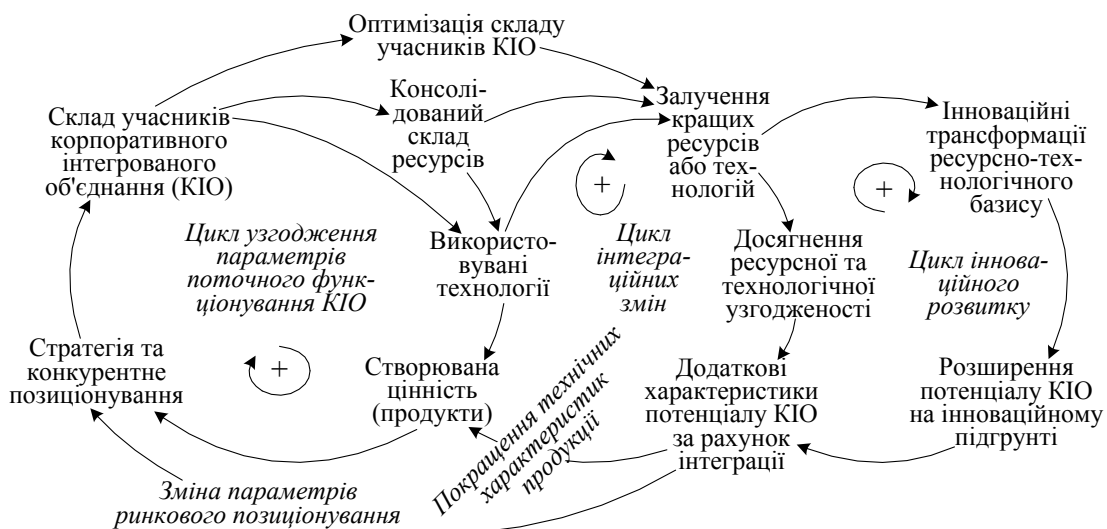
Оптимізація складу учасників КІО

Склад учасників корпоративного інтегрованого об'єднання (КІО)

Консолідований склад ресурсів

Залучення кращих ресурсів або технологій

Інноваційні трансформації ресурсно-технологічного базису

+

+

Цикл узгодження параметрів поточного функціонування КІО

Використовувані технології

Цикл інтеграційних змін

Досягнення ресурсної та технологічної узгодженості

Цикл інноваційного розвитку

Стратегія та конкурентне позиціонування

+

Створювана цінність (продукти)

Покращення технічних характеристик продукції

Додаткові характеристики потенціалу КІО за рахунок інтеграції

Розширення потенціалу КІО на інноваційному підгрунті

Зміна параметрів ринкового позиціонування